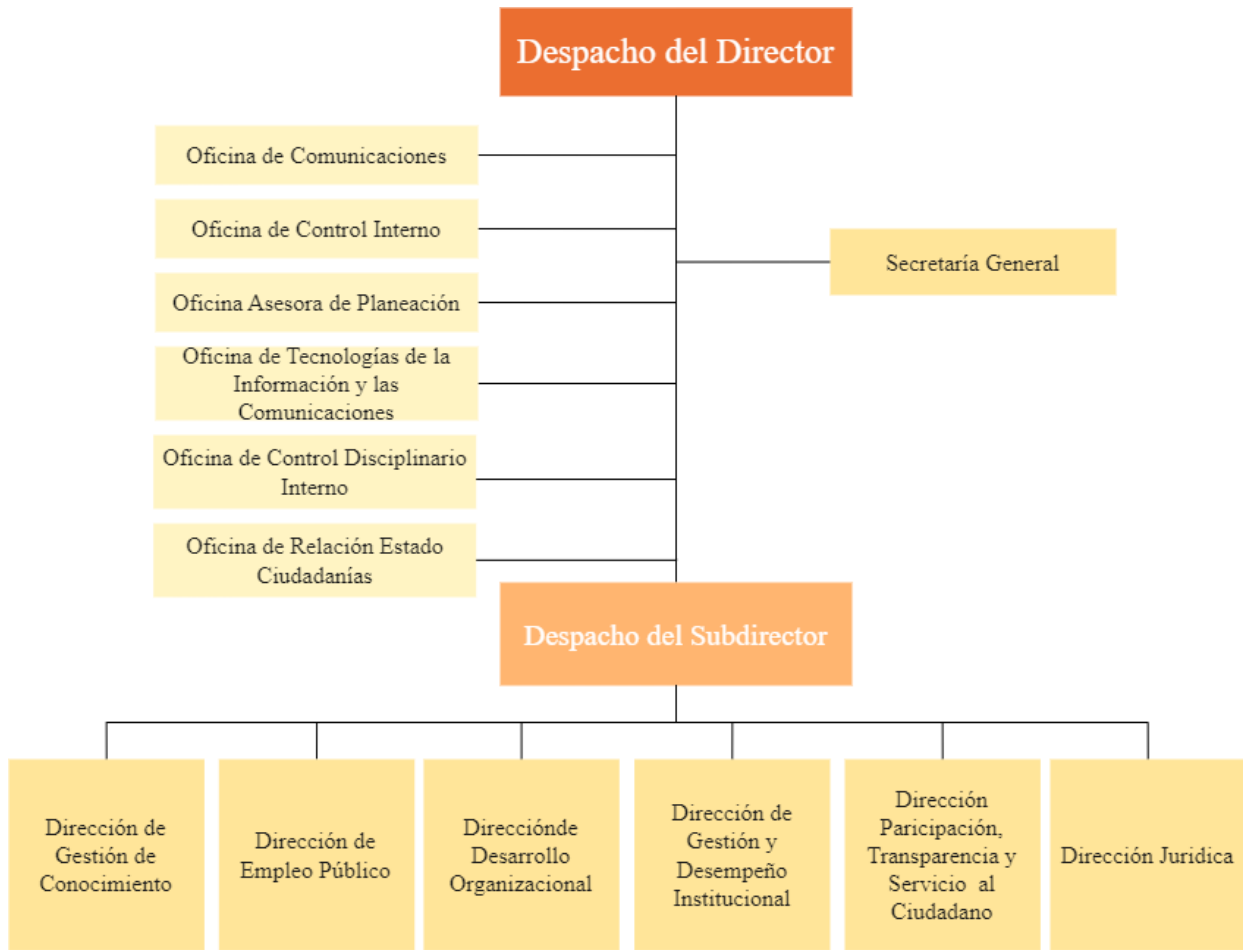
Despacho del Director

Oficina de Comunicaciones

Oficina de Control Interno

Oficina Asesora de Planeación

Oficina de Tecnologías de la Información y las Comunicaciones

Oficina de Control Disciplinario Interno

Oficina de Relación Estado Ciudadanías

Secretaría General

Despacho del Subdirector

Dirección de Gestión de Conocimiento

Dirección de Empleo Público

Direcciónde Desarrollo Organizacional

Dirección de Gestión y Desempeño Institucional

Dirección Paricipación, Transparencia y Servicio al Ciudadano

Dirección Juridica